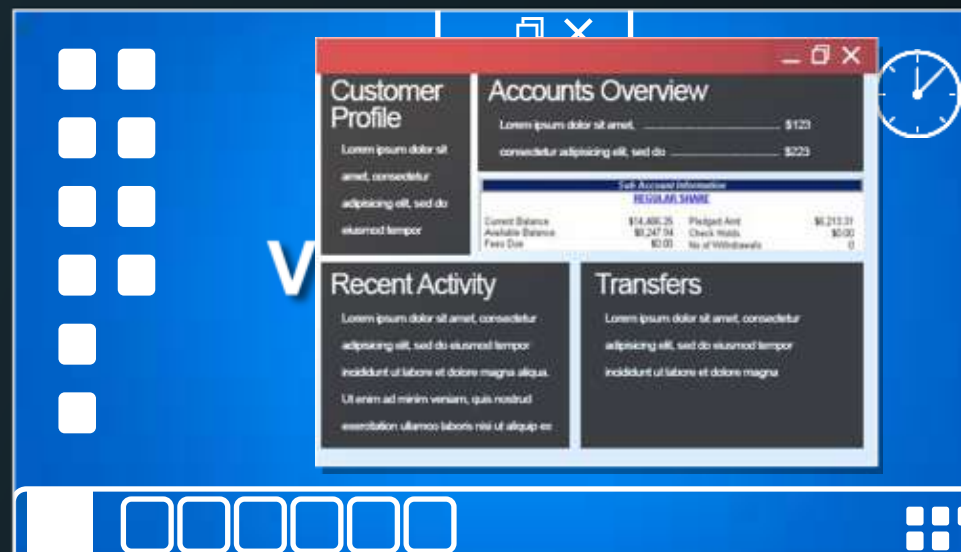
Customer Profile

Lorem ipsum dolor sit amet, consectetur adipisicing elit, sed do eiusmod tempor

Accounts Overview

Lorem ipsum dolor sit amet, $123

consectetur adipisicing elit, sed do $223

Sub Account Information

REGULAR SHARE

| Current Balance | $14,466.25 | Pledged Amt | $6,213.31 |
|---|---|---|---|
| Available Balance | $8,247.94 | Check Holds | $0.00 |
| Fees Due | $0.00 | No of Withdrawals | 0 |

V

Recent Activity

Lorem ipsum dolor sit amet, consectetur adipisicing elit, sed do eiusmod tempor incididunt ut labore et dolore magna aliqua. Ut enim ad minim veniam, quis nostrud exercitation ullamco laboris nisi ut aliquip ex

Transfers

Lorem ipsum dolor sit amet, consectetur adipisicing elit, sed do eiusmod tempor incididunt ut labore et dolore magna